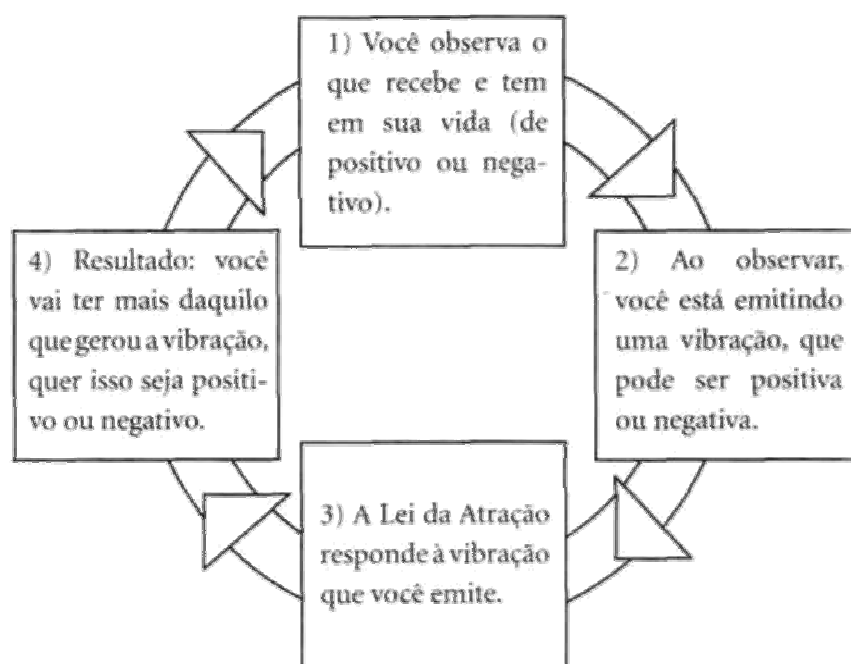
1) Você observa o que recebe e tem em sua vida (de positivo ou negativo).

2) Ao observar, você está emitindo uma vibração, que pode ser positiva ou negativa.

3) A Lei da Atração responde à vibração que você emite.

4) Resultado: você vai ter mais daquilo que gerou a vibração, quer isso seja positivo ou negativo.